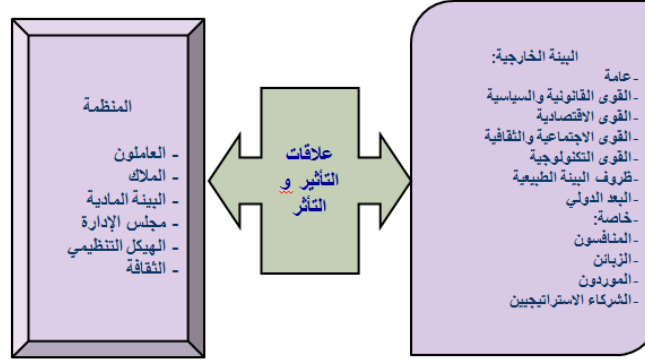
البيئة الخارجية:
-عامة
-القوى القانونية والسياسية
-القوى الاقتصادية
-القوى الاجتماعية والثقافية
-القوى التكنولوجية
-ظروف البيئة الطبيعية
-البعد الدولي
-خاصة:
-المنافسون
-الزبائن
-الموردون
-الشركاء الاستراتيجيين

علاقات التأثير و التأثر

المنظمة

- العاملون
- الملاك
- البيئة المادية
- مجلس الإدارة
- الهيكل التنظيمي
- الثقافة